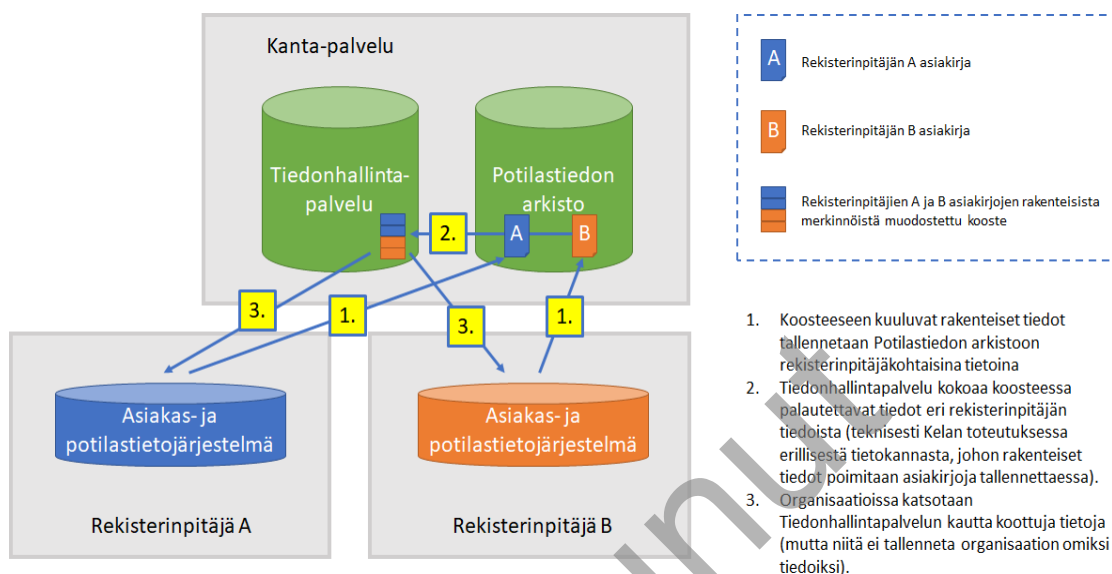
Kanta-palvelu

Tiedonhallinta-palvelu

Potilastiedon arkisto

2.

A

B

3.

1.

3.

1.

Asiakas- ja potilastietojärjestelmä

Asiakas- ja potilastietojärjestelmä

Rekisterinpitäjä A

Rekisterinpitäjä B

A Rekisterinpitäjän A asiakirja

B Rekisterinpitäjän B asiakirja

Rekisterinpitäjien A ja B asiakirjojen rakenteisista merkinnöistä muodostettu kooste

1. Koosteeseen kuuluvat rakenteiset tiedot tallennetaan Potilastiedon arkistoon rekisterinpitäjäkohtaisina tietoina
2. Tiedonhallintapalvelu kokoaa koosteessa palautettavat tiedot eri rekisterinpitäjän tiedoista (teknisesti Kelan toteutuksessa erillisestä tietokannasta, johon rakenteiset tiedot poimitaan asiakirjoja tallennettaessa).
3. Organisaatioissa katsotaan Tiedonhallintapalvelun kautta koottuja tietoja (mutta niitä ei tallenneta organisaation omiksi tiedoiksi).